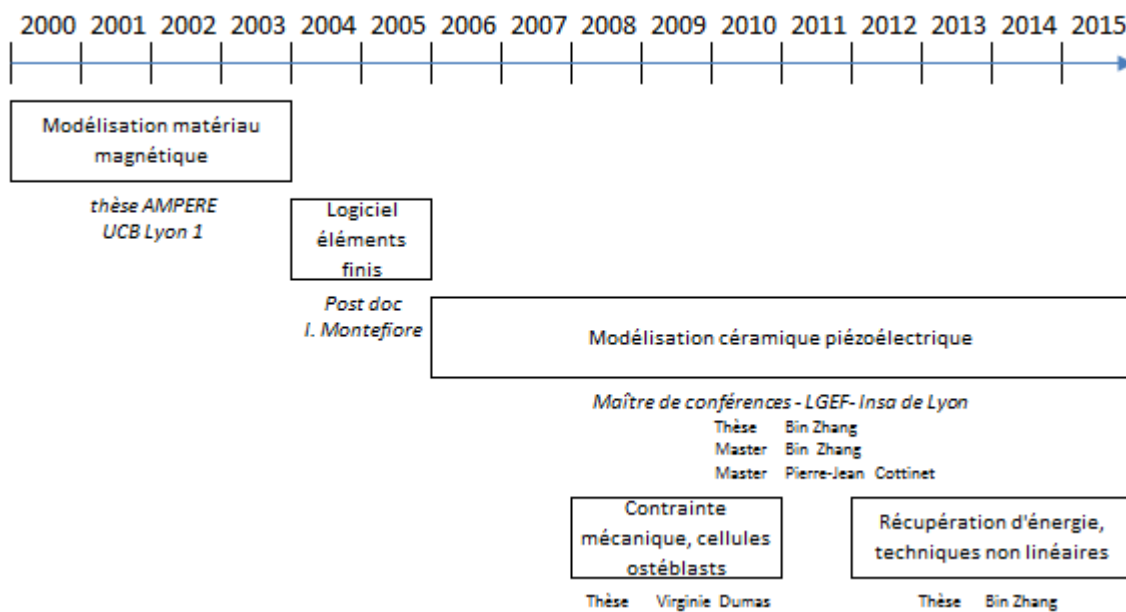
2000 2001 2002 2003 2004 2005 2006 2007 2008 2009 2010 2011 2012 2013 2014 2015

Modélisation matériau magnétique

thèse AMPERE UCB Lyon 1

Logiciel éléments finis

Post doc I. Montefiore

Modélisation céramique piézoélectrique

Maître de conférences - LGEF- Insa de Lyon

Thèse Bin Zhang
Master Bin Zhang
Master Pierre-Jean Cottinet

Contrainte mécanique, cellules ostéblasts

Thèse Virginie Dumas

Récupération d'énergie, techniques non linéaires

Thèse Bin Zhang